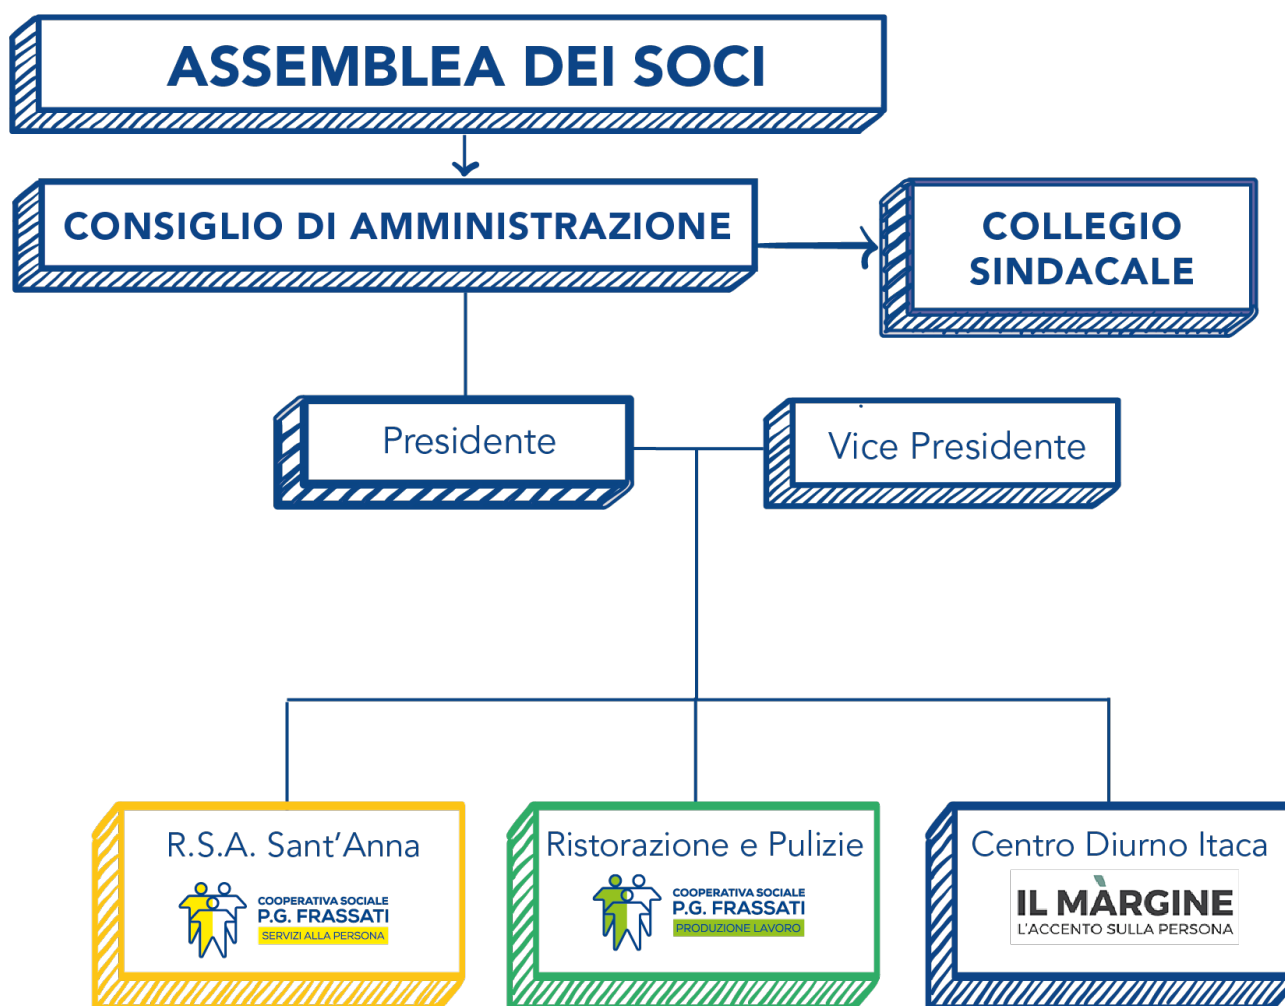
ASSEMBLEA DEI SOCI

CONSIGLIO DI AMMINISTRAZIONE

COLLEGIO SINDACALE

Presidente

Vice Presidente

R.S.A. Sant'Anna

COOPERATIVA SOCIALE
P.G. FRASSATI
SERVIZI ALLA PERSONA

Ristorazione e Pulizie

COOPERATIVA SOCIALE
P.G. FRASSATI
PRODUZIONE LAVORO

Centro Diurno Itaca

IL MÀRGINE
L'ACCENTO SULLA PERSONA